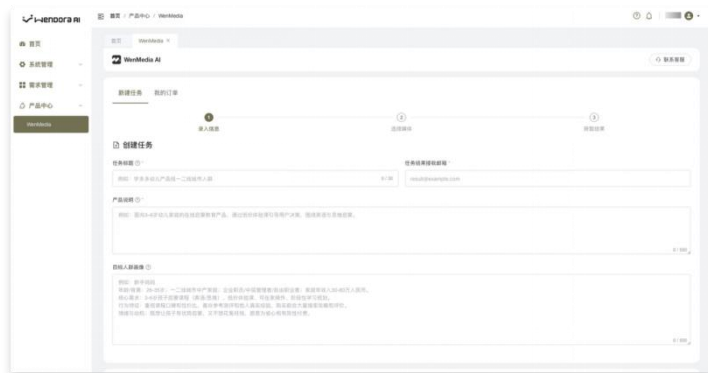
Wendora AI

首页 / 产品中心 / WenMedia

首页
系统管理
需求管理
产品中心
WenMedia

首页 WenMedia ×

WenMedia AI

联系客服

新建任务 我的订单

1 录入信息
2 选择媒体
3 获取结果

创建任务

任务标题 *
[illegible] 0/30

任务结果接收邮箱 *
email@example.com

产品说明 *
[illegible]
0/500

目标人群画像
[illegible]
0/500